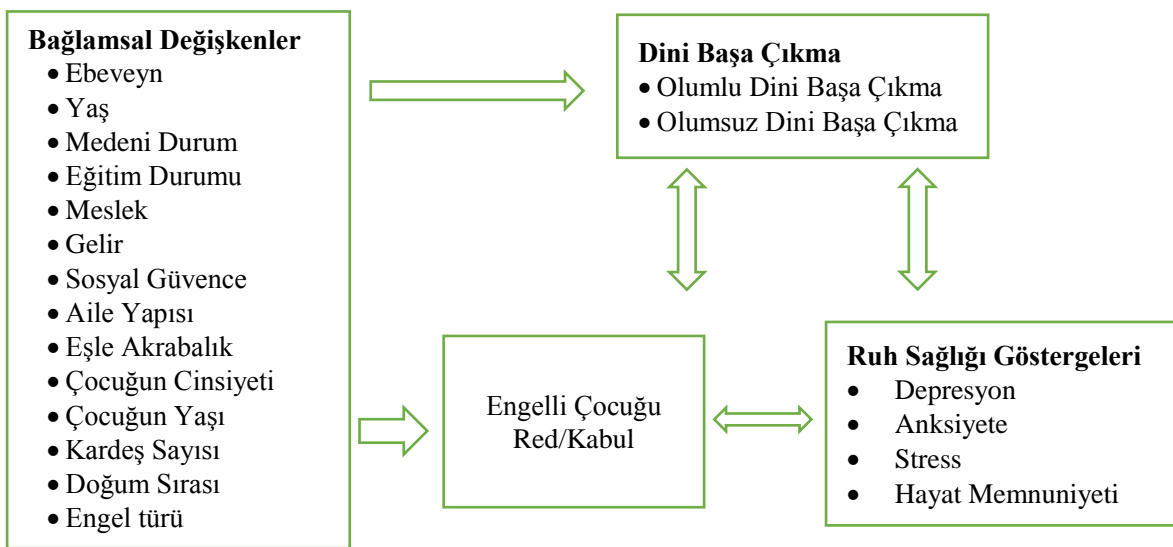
Bağlamsal Değişkenler
• Ebeveyn
• Yaş
• Medeni Durum
• Eğitim Durumu
• Meslek
• Gelir
• Sosyal Güvence
• Aile Yapısı
• Eşle Akrabalık
• Çocuğun Cinsiyeti
• Çocuğun Yaşı
• Kardeş Sayısı
• Doğum Sırası
• Engel türü

Dini Başa Çıkma
• Olumlu Dini Başa Çıkma
• Olumsuz Dini Başa Çıkma

Engelli Çocuğu Red/Kabul

Ruh Sağlığı Göstergeleri
• Depresyon
• Anksiyete
• Stress
• Hayat Memnuniyeti